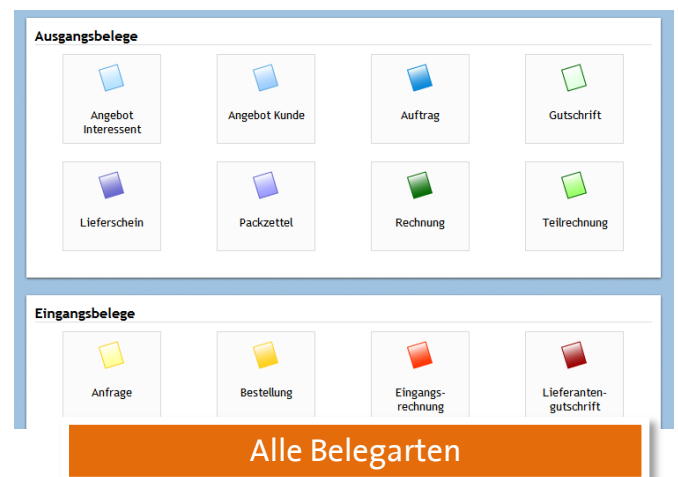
Ausgangsbelege

Angebot Interessent

Angebot Kunde

Auftrag

Gutschrift

Lieferschein

Packzettel

Rechnung

Teilrechnung

Eingangsbelege

Anfrage

Bestellung

Eingangsrechnung

Lieferantengutschrift

Alle Belegarten